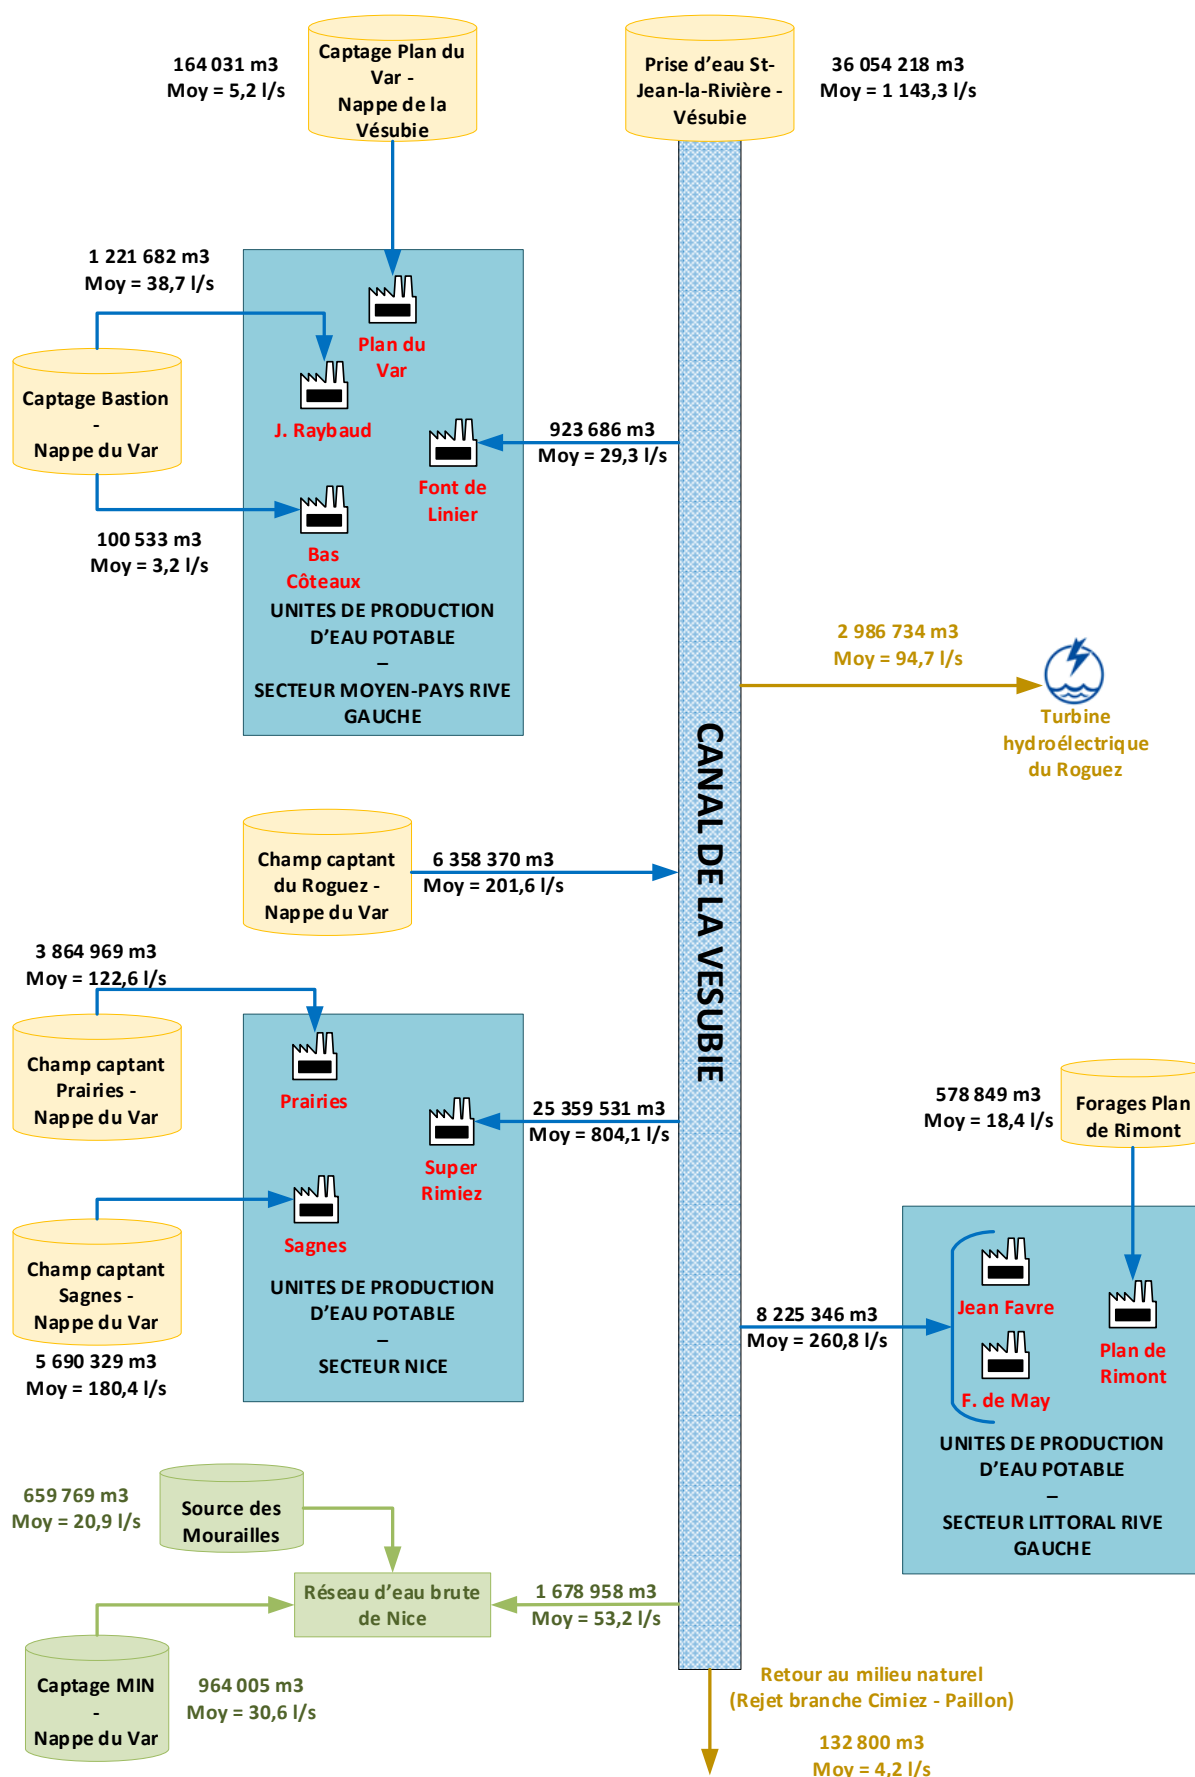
164 031 m3
Moy = 5,2 l/s

Captage Plan du Var - Nappe de la Vésubie

Prise d'eau St-Jean-la-Rivière - Vésubie

36 054 218 m3
Moy = 1 143,3 l/s

1 221 682 m3
Moy = 38,7 l/s

Plan du Var

Captage Bastion - Nappe du Var

J. Raybaud

923 686 m3
Moy = 29,3 l/s

Font de Linier

100 533 m3
Moy = 3,2 l/s

Bas Côteaux

UNITES DE PRODUCTION D'EAU POTABLE – SECTEUR MOYEN-PAYS RIVE GAUCHE

2 986 734 m3
Moy = 94,7 l/s

Turbine hydroélectrique du Roguez

CANAL DE LA VESUBIE

Champ captant du Roguez - Nappe du Var

6 358 370 m3
Moy = 201,6 l/s

3 864 969 m3
Moy = 122,6 l/s

Champ captant Prairies - Nappe du Var

Prairies

25 359 531 m3
Moy = 804,1 l/s

Super Rimiez

578 849 m3
Moy = 18,4 l/s

Forages Plan de Rimont

Champ captant Sagnes - Nappe du Var

Sagnes

UNITES DE PRODUCTION D'EAU POTABLE – SECTEUR NICE

5 690 329 m3
Moy = 180,4 l/s

8 225 346 m3
Moy = 260,8 l/s

Jean Favre

Plan de Rimont

F. de May

UNITES DE PRODUCTION D'EAU POTABLE – SECTEUR LITTORAL RIVE GAUCHE

659 769 m3
Moy = 20,9 l/s

Source des Mouroilles

Réseau d'eau brute de Nice

1 678 958 m3
Moy = 53,2 l/s

Captage MIN - Nappe du Var

964 005 m3
Moy = 30,6 l/s

Retour au milieu naturel (Rejet branche Cimiez - Paillon)

132 800 m3
Moy = 4,2 l/s